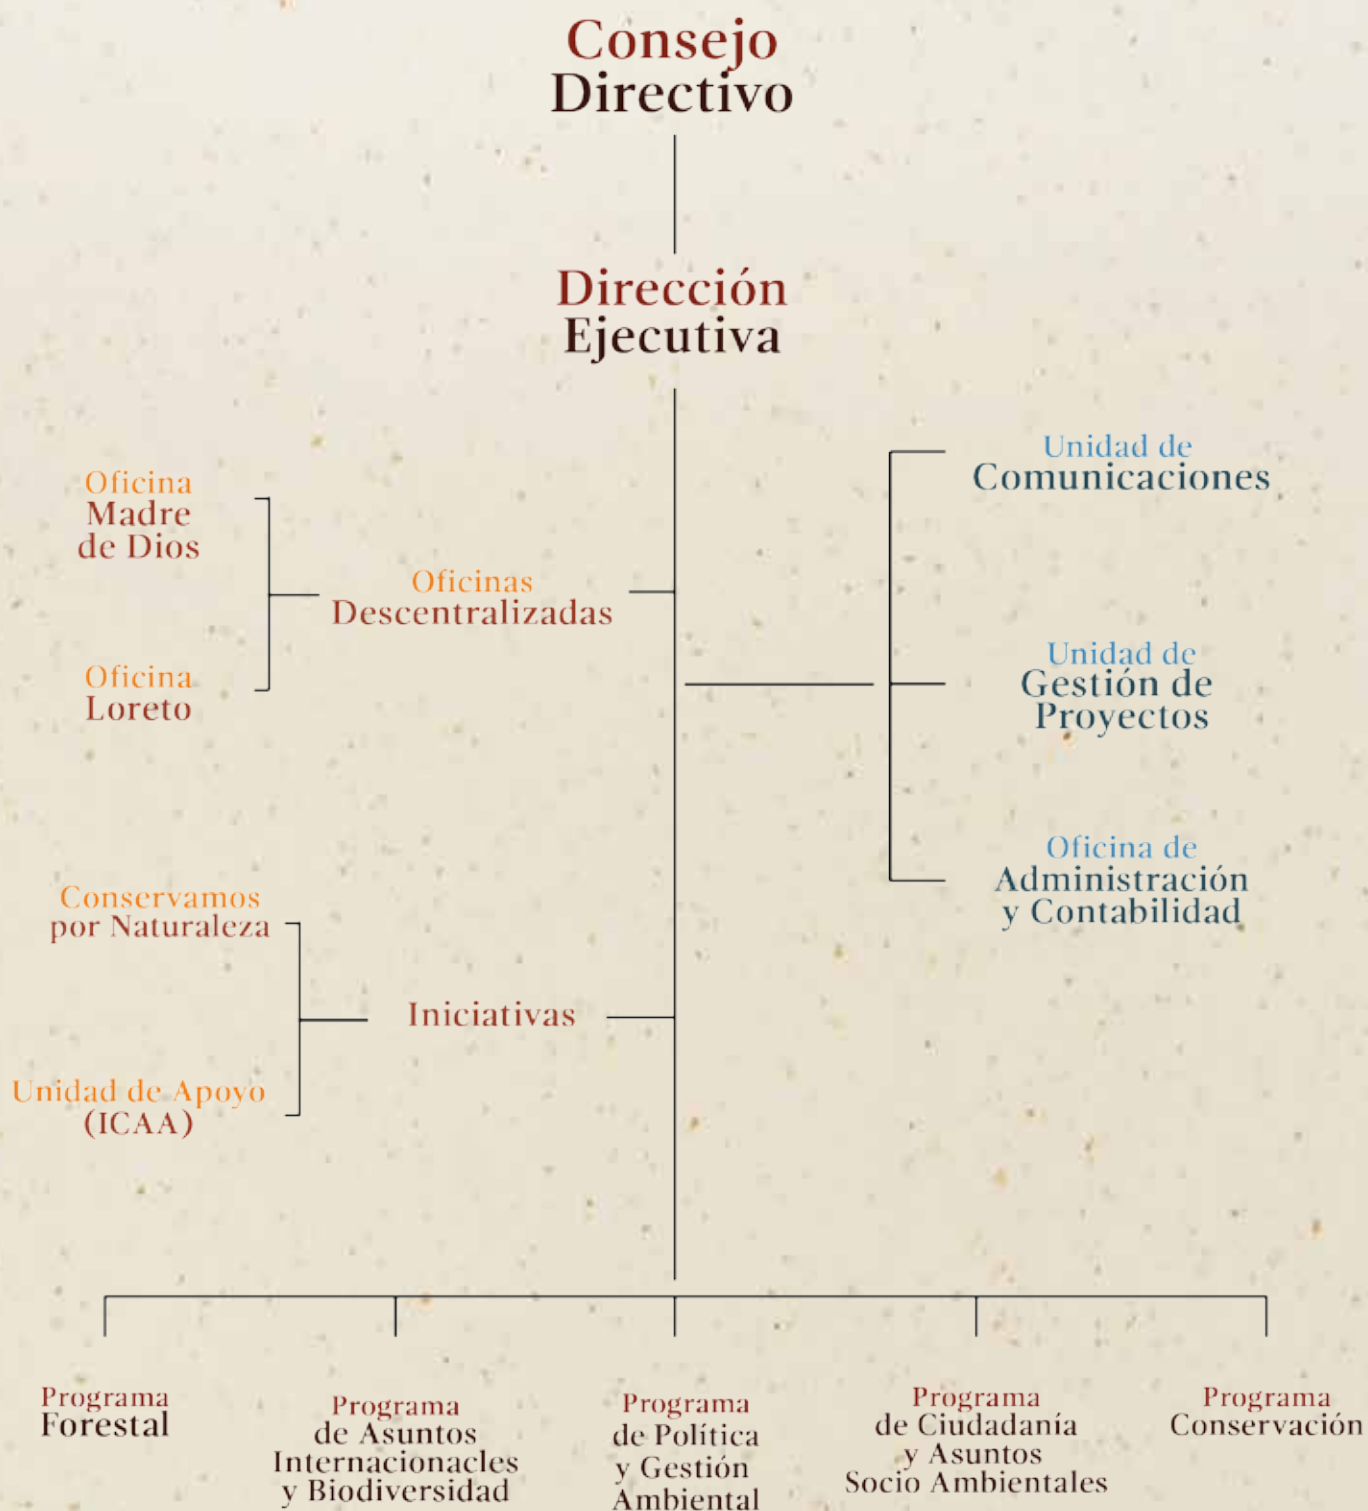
Consejo Directivo

Dirección Ejecutiva

Oficina Madre de Dios

Oficina Loreto

Oficinas Descentralizadas

Unidad de Comunicaciones

Unidad de Gestión de Proyectos

Oficina de Administración y Contabilidad

Conservamos por Naturaleza

Unidad de Apoyo (ICAA)

Iniciativas

Programa Forestal

Programa de Asuntos Internacionacles y Biodiversidad

Programa de Política y Gestión Ambiental

Programa de Ciudadanía y Asuntos Socio Ambientales

Programa Conservación